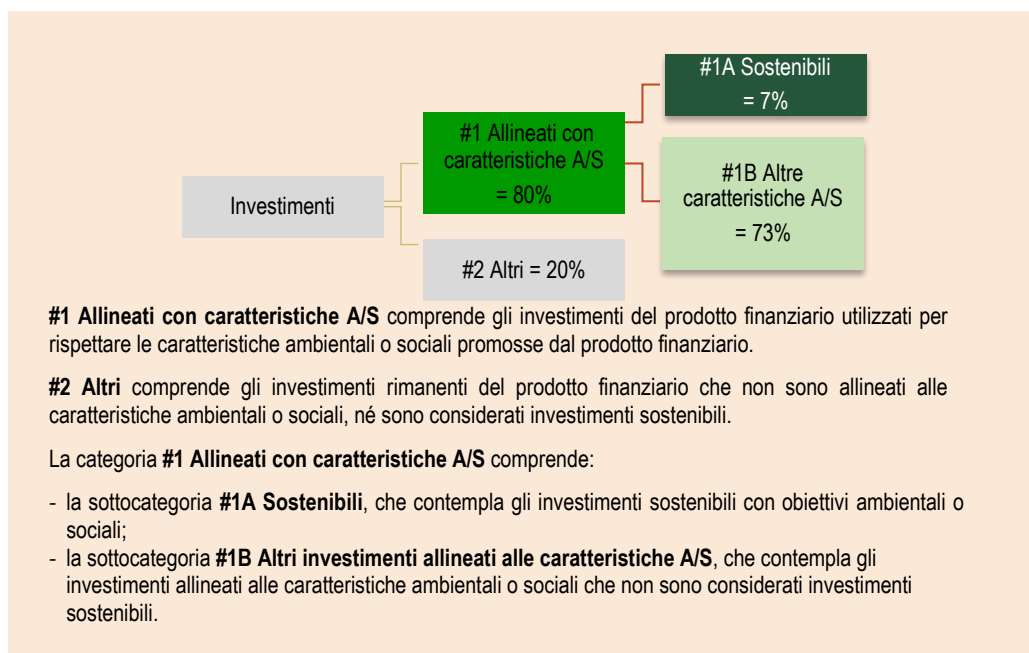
Investimenti

#1 Allineati con caratteristiche A/S = 80%

#2 Altri = 20%

#1A Sostenibili = 7%

#1B Altre caratteristiche A/S = 73%

**#1 Allineati con caratteristiche A/S** comprende gli investimenti del prodotto finanziario utilizzati per rispettare le caratteristiche ambientali o sociali promosse dal prodotto finanziario.

**#2 Altri** comprende gli investimenti rimanenti del prodotto finanziario che non sono allineati alle caratteristiche ambientali o sociali, né sono considerati investimenti sostenibili.

La categoria **#1 Allineati con caratteristiche A/S** comprende:

- la sottocategoria **#1A Sostenibili**, che contempla gli investimenti sostenibili con obiettivi ambientali o sociali;
- la sottocategoria **#1B Altri investimenti allineati alle caratteristiche A/S**, che contempla gli investimenti allineati alle caratteristiche ambientali o sociali che non sono considerati investimenti sostenibili.